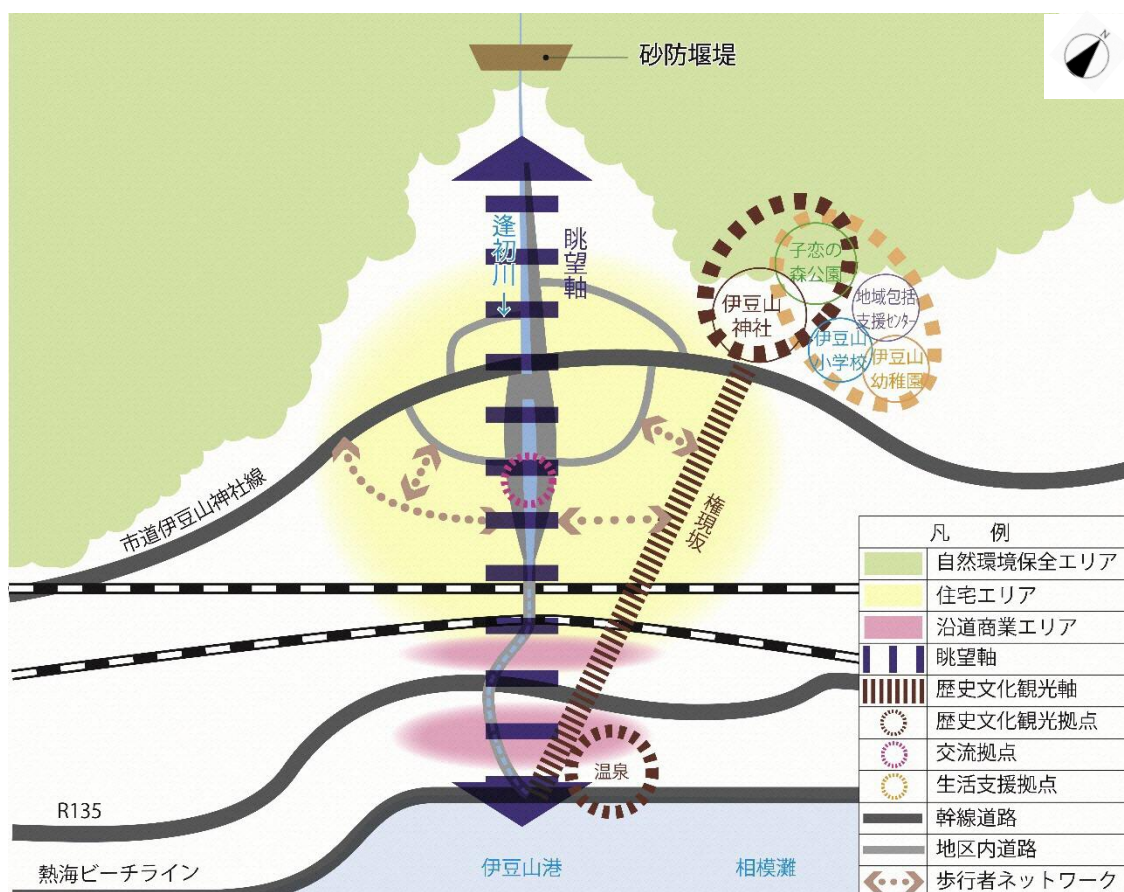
砂防堰堤

逢初川

眺望軸

子恋の森公園

伊豆山神社

地域包括支援センター

伊豆山小学校

伊豆山幼稚園

権現坂

市道伊豆山神社線

温泉

R135

熱海ビーチライン

伊豆山港

相模灘

| 凡　例 |
|---|
| 自然環境保全エリア |
| 住宅エリア |
| 沿道商業エリア |
| 眺望軸 |
| 歴史文化観光軸 |
| 歴史文化観光拠点 |
| 交流拠点 |
| 生活支援拠点 |
| 幹線道路 |
| 地区内道路 |
| 歩行者ネットワーク |